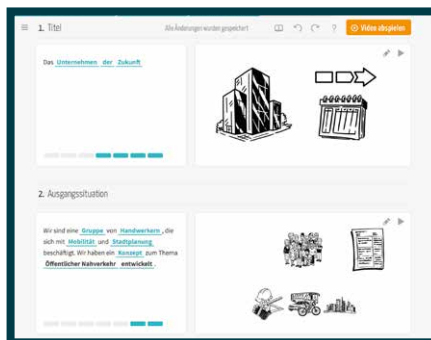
1. Titel

Alle Änderungen wurden gespeichert

Video abspielen

Das Unternehmen der Zukunft

2. Ausgangssituation

Wir sind eine Gruppe von Handwerkern, die sich mit Mobilität und Stadtplanung beschäftigt. Wir haben ein Konzept zum Thema Öffentlicher Nahverkehr entwickelt.